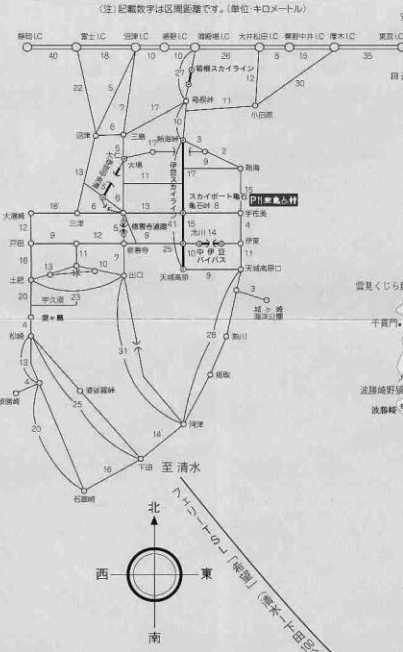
(注) 記載数字は区間距離です。(単位:キロメートル)

静岡I.C　富士I.C　沼津I.C　裾野I.C　御殿場I.C　大井松田I.C　秦野中井I.C　厚木I.C　東京I.C

40　18　10　10　26　8　15　35

22　5　29　箱根スカイライン　12　30

17　17　箱根峠　11　小田原

沼津　三島　熱海峠　3　2　熱海

13　大仁　大場　17　9　伊豆スカイライン　11

6　6　11　スカイポート亀石　亀石峠　8　15　P11東急占村　宇佐美

大瀬崎　16　三津　5　修善寺道路　4

戸田　12　9　12　修善寺　9　15　冷川　14　4　伊東

8　10　25　10　中伊豆バイパス　9

土肥　16　13　7　10　出口　天城高原　9　天城高原口

20　宇久須　23　3　城ヶ崎海岸　城ヶ崎

堂ヶ島　28　熱川

伊豆くじら館

松崎　31

13　千貫門

4　婆娑羅峠　稲取

雲見　25　14　河津　波勝崎野猿

波勝崎

20　16

下田　至清水

石廊崎

北　西　東　南

フェリー「S」「東海汽船」(東京〜下田〜伊豆)